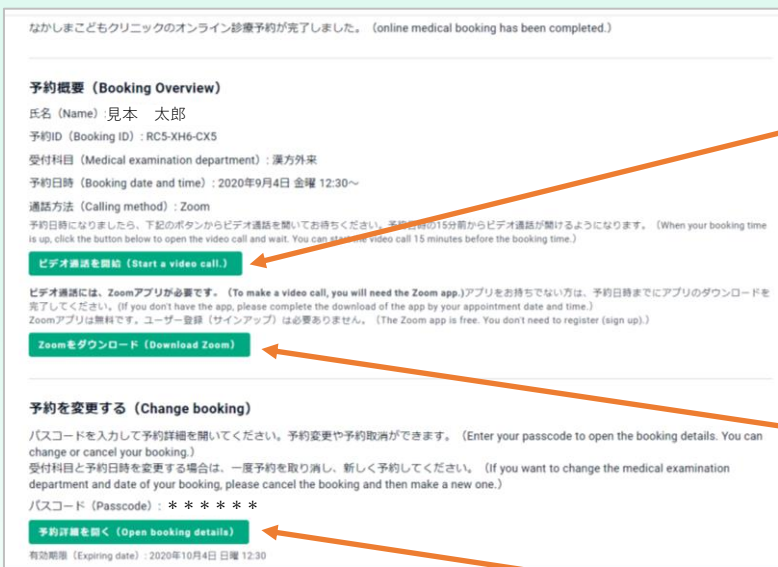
なかしまこどもクリニックのオンライン診療予約が完了しました。（online medical booking has been completed.）

予約概要（Booking Overview）

氏名（Name）：見本　太郎

予約ID（Booking ID）：RC5-XH6-CX5

受付科目（Medical examination department）：漢方外来

予約日時（Booking date and time）：2020年9月4日 金曜 12:30～

通話方法（Calling method）：Zoom

予約日時になりましたら、下記のボタンからビデオ通話を開いてお待ちください。予約日時の15分前からビデオ通話が開けるようになります。（When your booking time is up, click the button below to open the video call and wait. You can start the video call 15 minutes before the booking time.）

ビデオ通話を開始（Start a video call.）

ビデオ通話には、Zoomアプリが必要です。（To make a video call, you will need the Zoom app.）アプリをお持ちでない方は、予約日時までにアプリのダウンロードを完了してください。（If you don't have the app, please complete the download of the app by your appointment date and time.）
Zoomアプリは無料です。ユーザー登録（サインアップ）は必要ありません。（The Zoom app is free. You don't need to register (sign up).）

Zoomをダウンロード（Download Zoom）

予約を変更する（Change booking）

パスコードを入力して予約詳細を開いてください。予約変更や予約取消ができます。（Enter your passcode to open the booking details. You can change or cancel your booking.）
受付科目と予約日時を変更する場合は、一度予約を取り消し、新しく予約してください。（If you want to change the medical examination department and date of your booking, please cancel the booking and then make a new one.）

パスコード（Passcode）：＊＊＊＊＊＊

予約詳細を開く（Open booking details）

有効期限（Expiring date）：2020年10月4日 日曜 12:30